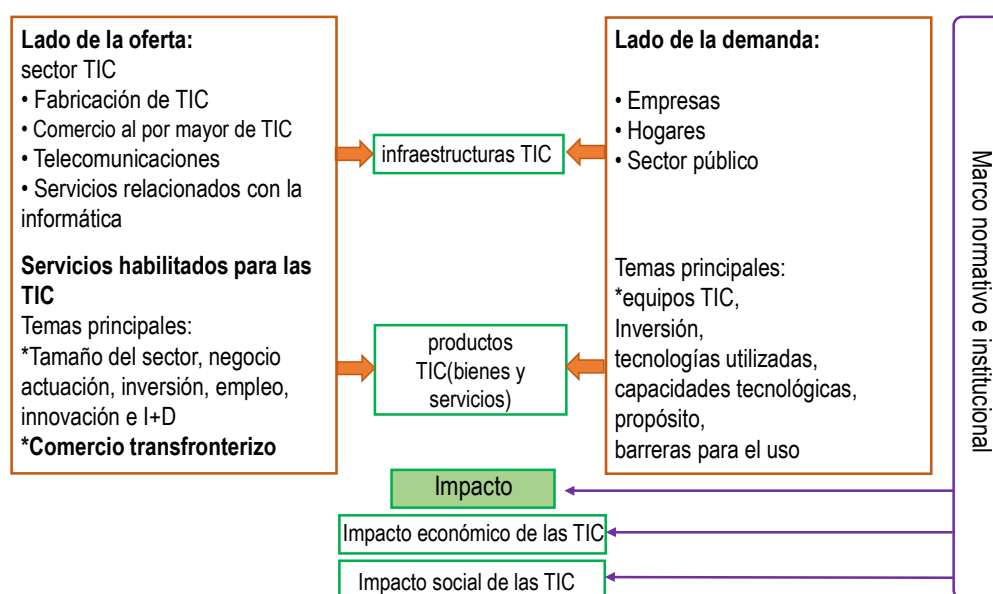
**Lado de la oferta:**
sector TIC
• Fabricación de TIC
• Comercio al por mayor de TIC
• Telecomunicaciones
• Servicios relacionados con la informática

**Servicios habilitados para las TIC**
Temas principales:
*Tamaño del sector, negocio actuación, inversión, empleo, innovación e I+D
**\*Comercio transfronterizo**

infraestructuras TIC

productos TIC(bienes y servicios)

**Lado de la demanda:**

• Empresas
• Hogares
• Sector público

Temas principales:
*equipos TIC,
Inversión,
tecnologías utilizadas,
capacidades tecnológicas,
propósito,
barreras para el uso

Marco normativo e institucional

Impacto

Impacto económico de las TIC

Impacto social de las TIC